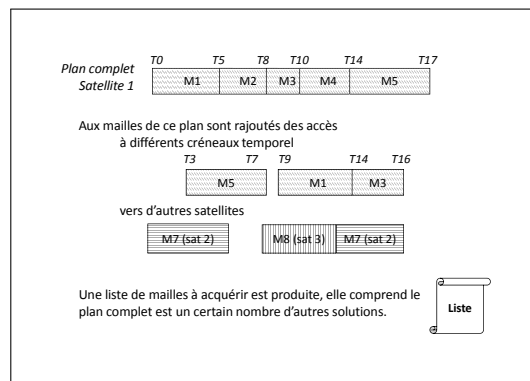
Plan complet
Satellite 1

T0 T5 T8 T10 T14 T17

| M1 | M2 | M3 | M4 | M5 |
|---|---|---|---|---|

Aux mailles de ce plan sont rajoutés des accès à différents créneaux temporel

T3 T7 T9 T14 T16

| M5 |
|---|

| M1 | M3 |
|---|---|

vers d'autres satellites

| M7 (sat 2) |
|---|

| M8 (sat 3) | M7 (sat 2) |
|---|---|

Une liste de mailles à acquérir est produite, elle comprend le plan complet est un certain nombre d'autres solutions.

Liste